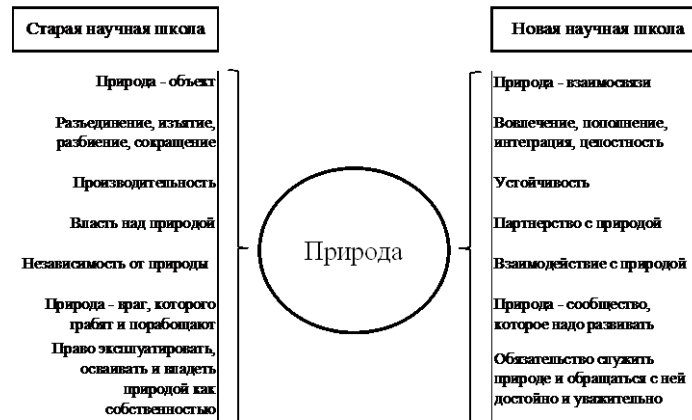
Старая научная школа

Природа - объект

Разъединение, изъятие, разбиение, сокращение

Производительность

Власть над природой

Независимость от природы

Природа - враг, которого грабят и порабощают

Право эксплуатировать, осваивать и владеть природой как собственностью

Природа

Новая научная школа

Природа - взаимосвязи

Вовлечение, пополнение, интеграция, целостность

Устойчивость

Партнерство с природой

Взаимодействие с природой

Природа - сообщество, которое надо развивать

Обязательство служить природе и обращаться с ней достойно и уважительно